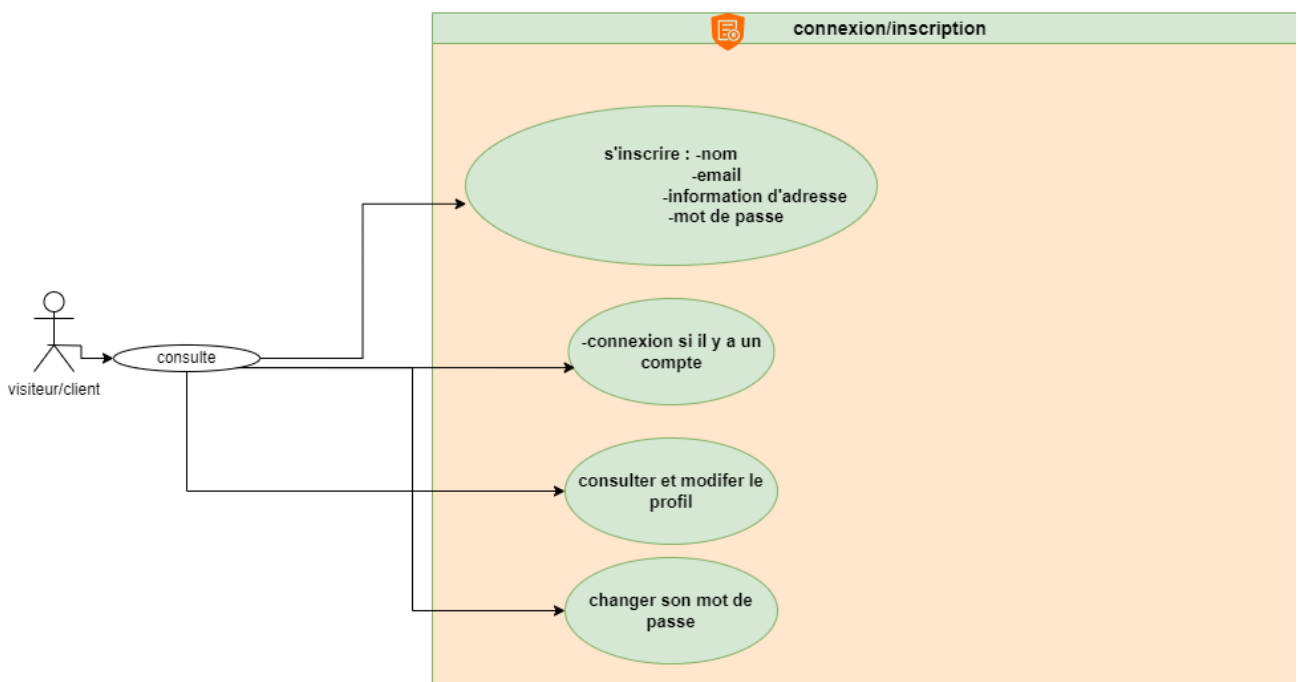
connexion/inscription

s'inscrire : -nom
-email
-information d'adresse
-mot de passe

visiteur/client

consulte

-connexion si il y a un compte

consulter et modifer le profil

changer son mot de passe